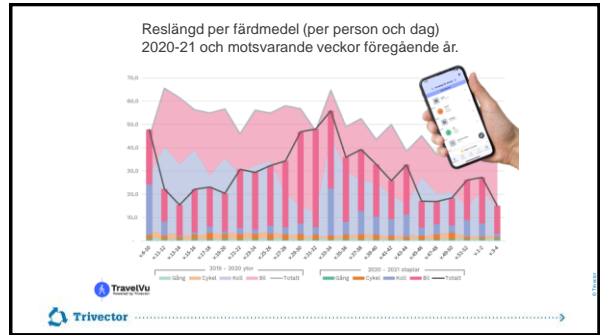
Reslängd per färdmedel (per person och dag) 2020-21 och motsvarande veckor föregående år.

70,0
60,0
50,0
40,0
30,0
20,0
10,0
0,0

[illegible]

2019 – 2020 ytor
Gång Cykel Koll Bil Totalt

2020 – 2021 staplar
Gång Cykel Koll Bil Totalt

TravelVu
Powered by Trivector

© Trivector

Trivector